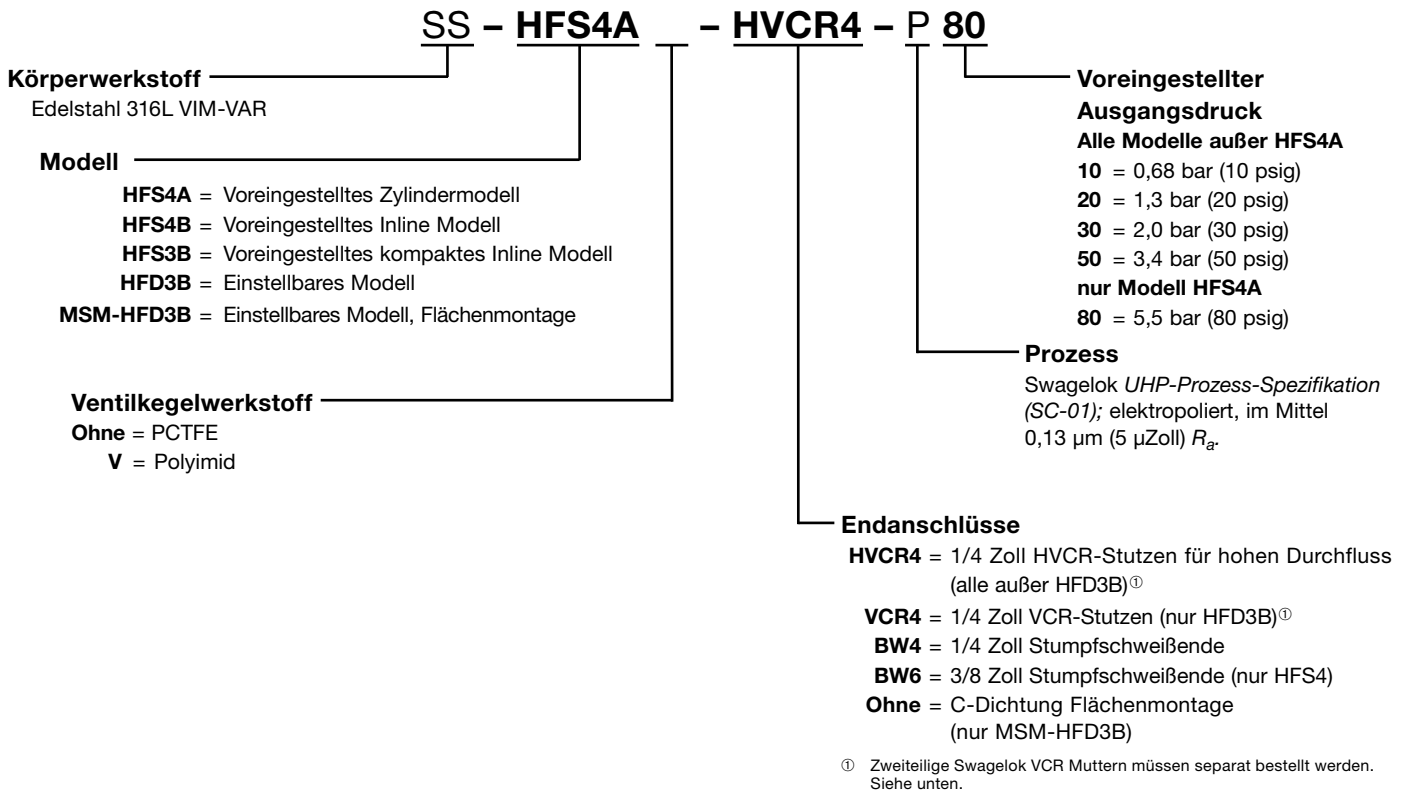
SS – **HFS4A** _ – **HVCR4** – P **80**

**Körperwerkstoff**
Edelstahl 316L VIM-VAR

**Modell**
**HFS4A** = Voreingestelltes Zylindermodell
**HFS4B** = Voreingestelltes Inline Modell
**HFS3B** = Voreingestelltes kompaktes Inline Modell
**HFD3B** = Einstellbares Modell
**MSM-HFD3B** = Einstellbares Modell, Flächenmontage

**Ventilkegelwerkstoff**
**Ohne** = PCTFE
**V** = Polyimid

**Voreingestellter Ausgangsdruck**
**Alle Modelle außer HFS4A**
**10** = 0,68 bar (10 psig)
**20** = 1,3 bar (20 psig)
**30** = 2,0 bar (30 psig)
**50** = 3,4 bar (50 psig)
**nur Modell HFS4A**
**80** = 5,5 bar (80 psig)

**Prozess**
Swagelok *UHP-Prozess-Spezifikation (SC-01);* elektropoliert, im Mittel 0,13 µm (5 µZoll) $R_a$.

**Endanschlüsse**
**HVCR4** = 1/4 Zoll HVCR-Stutzen für hohen Durchfluss (alle außer HFD3B)①
**VCR4** = 1/4 Zoll VCR-Stutzen (nur HFD3B)①
**BW4** = 1/4 Zoll Stumpfschweißende
**BW6** = 3/8 Zoll Stumpfschweißende (nur HFS4)
**Ohne** = C-Dichtung Flächenmontage (nur MSM-HFD3B)

① Zweiteilige Swagelok VCR Muttern müssen separat bestellt werden. Siehe unten.